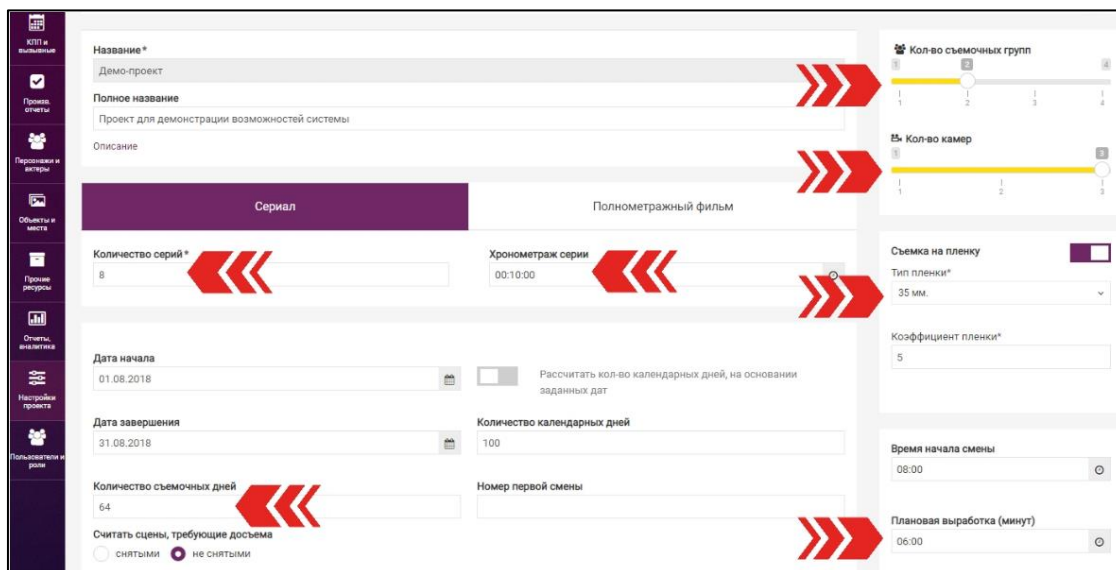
КПП и вызывные

Произв. отчеты

Персонажи и актеры

Объекты и места

Прочие ресурсы

Отчеты, аналитика

Настройки проекта

Пользователи и роли

Название*
Демо-проект
Полное название
Проект для демонстрации возможностей системы
Описание

Сериал | Полнометражный фильм

Количество серий*
8

Хронометраж серии
00:10:00

Дата начала
01.08.2018

Рассчитать кол-во календарных дней, на основании заданных дат

Дата завершения
31.08.2018

Количество календарных дней
100

Количество съемочных дней
64

Номер первой смены

Считать сцены, требующие досъема
снятыми не снятыми

Кол-во съемочных групп
1 2 4
1 2 3 4

Кол-во камер
1 3
1 2 3

Съемка на пленку
Тип пленки*
35 мм.

Коэффициент пленки*
5

Время начала смены
08:00

Плановая выработка (минут)
06:00